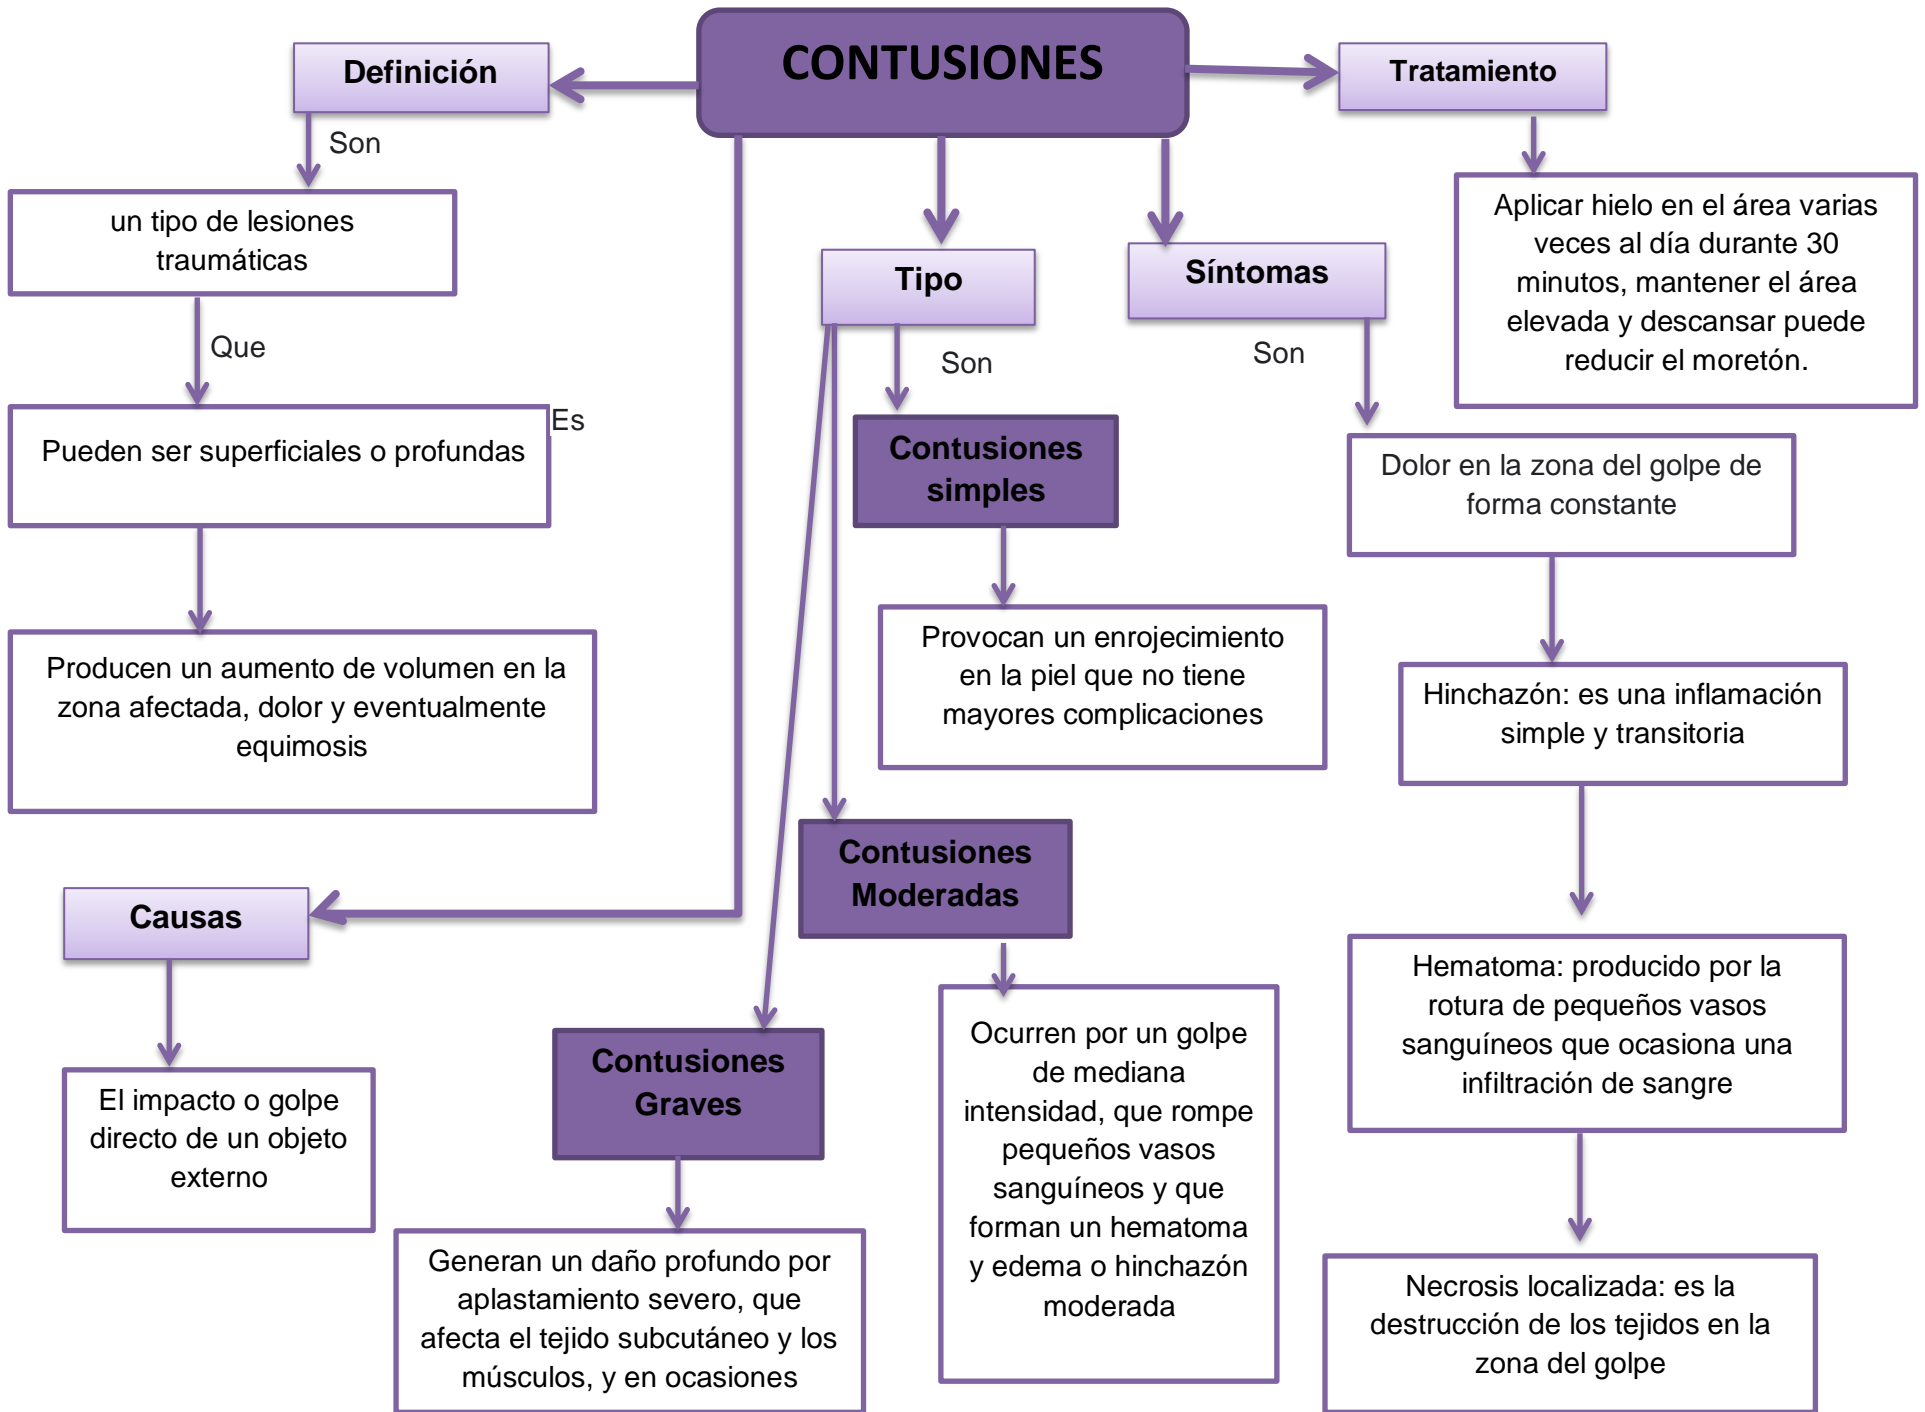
CONTUSIONES

Definición

Son

un tipo de lesiones traumáticas

Que

Pueden ser superficiales o profundas

Es

Produces un aumento de volumen en la zona afectada, dolor y eventualmente equimosis

Causas

El impacto o golpe directo de un objeto externo

Tipo

Son

Contusiones simples

Provocan un enrojecimiento en la piel que no tiene mayores complicaciones

Contusiones Moderadas

Ocurren por un golpe de mediana intensidad, que rompe pequeños vasos sanguíneos y que forman un hematoma y edema o hinchazón moderada

Contusiones Graves

Generan un daño profundo por aplastamiento severo, que afecta el tejido subcutáneo y los músculos, y en ocasiones

Síntomas

Son

Dolor en la zona del golpe de forma constante

Hinchazón: es una inflamación simple y transitoria

Hematoma: producido por la rotura de pequeños vasos sanguíneos que ocasiona una infiltración de sangre

Necrosis localizada: es la destrucción de los tejidos en la zona del golpe

Tratamiento

Aplicar hielo en el área varias veces al día durante 30 minutos, mantener el área elevada y descansar puede reducir el moretón.